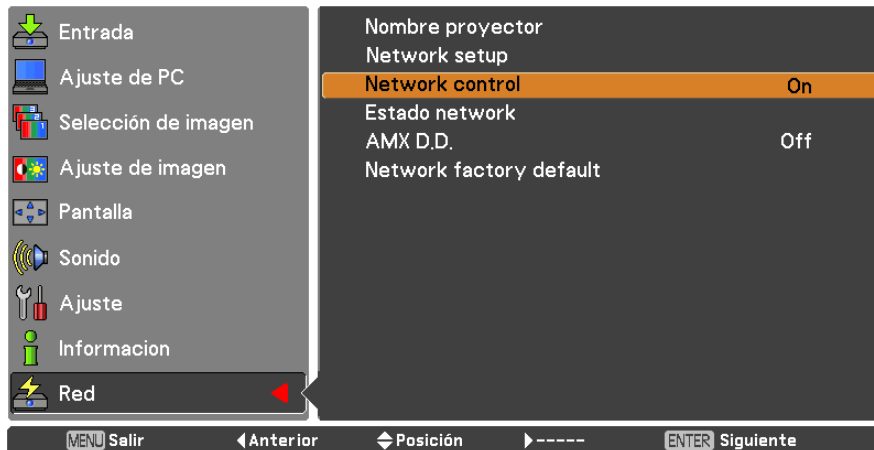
Entrada
Ajuste de PC
Selección de imagen
Ajuste de imagen
Pantalla
Sonido
Ajuste
Informacion
Red

| | |
|---|---|
| Nombre proyector | |
| Network setup | |
| Network control | On |
| Estado network | |
| AMX D.D. | Off |
| Network factory default | |

MENU Salir ◀Anterior ◆Posición ▶----- ENTER Siguiente